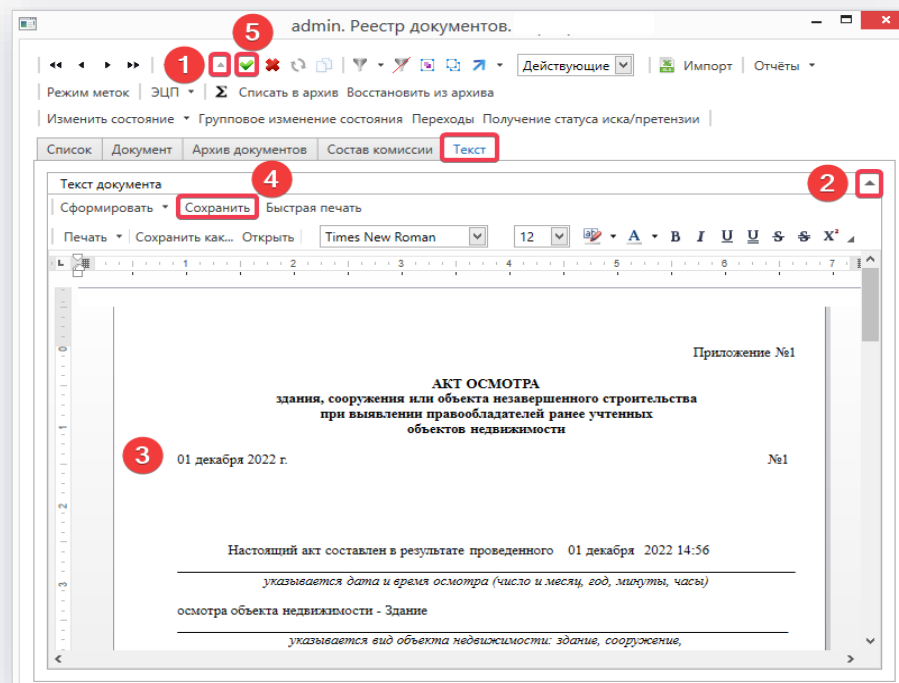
admin. Реестр документов.

5

1

Действующие

Импорт

Отчёты

Режим меток

ЭЦП

Списать в архив

Восстановить из архива

Изменить состояние

Групповое изменение состояния

Переходы

Получение статуса иска/претензии

| Список | Документ | Архив документов | Состав комиссии | Текст |
|---|---|---|---|---|

Текст документа

2

4

Сформировать

Сохранить

Быстрая печать

Печать

Сохранить как...

Открыть

Times New Roman

12

A

B I U S S $X^2$

1 2 3 4 5 6 7

Приложение №1

АКТ ОСМОТРА
здания, сооружения или объекта незавершенного строительства
при выявлении правообладателей ранее учтенных
объектов недвижимости

3

01 декабря 2022 г.

№1

Настоящий акт составлен в результате проведенного 01 декабря 2022 14:56

указывается дата и время осмотра (число и месяц, год, минуты, часы)

осмотра объекта недвижимости - Здание

указывается вид объекта недвижимости: здание, сооружение,